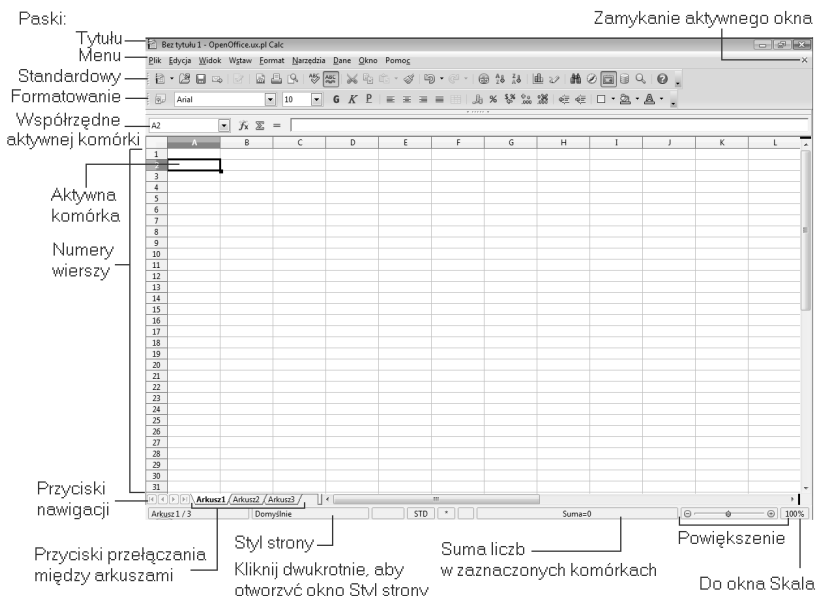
Paski:
Tytułu
Menu
Standardowy
Formatowanie
Współrzędne aktywnej komórki

Zamykanie aktywnego okna

Bez tytułu 1 - OpenOffice.ux.pl Calc

Plik Edycja Widok Wstaw Format Narzędzia Dane Okno Pomoc

Arial 10

A2 $f_x$ $\Sigma$ =

| | A | B | C | D | E | F | G | H | I | J | K | L |
|---|---|---|---|---|---|---|---|---|---|---|---|---|
| 1 | | | | | | | | | | | | |
| 2 | | | | | | | | | | | | |
| 3 | | | | | | | | | | | | |
| 4 | | | | | | | | | | | | |
| 5 | | | | | | | | | | | | |
| 6 | | | | | | | | | | | | |
| 7 | | | | | | | | | | | | |
| 8 | | | | | | | | | | | | |
| 9 | | | | | | | | | | | | |
| 10 | | | | | | | | | | | | |
| 11 | | | | | | | | | | | | |
| 12 | | | | | | | | | | | | |
| 13 | | | | | | | | | | | | |
| 14 | | | | | | | | | | | | |
| 15 | | | | | | | | | | | | |
| 16 | | | | | | | | | | | | |
| 17 | | | | | | | | | | | | |
| 18 | | | | | | | | | | | | |
| 19 | | | | | | | | | | | | |
| 20 | | | | | | | | | | | | |
| 21 | | | | | | | | | | | | |
| 22 | | | | | | | | | | | | |
| 23 | | | | | | | | | | | | |
| 24 | | | | | | | | | | | | |
| 25 | | | | | | | | | | | | |
| 26 | | | | | | | | | | | | |
| 27 | | | | | | | | | | | | |
| 28 | | | | | | | | | | | | |
| 29 | | | | | | | | | | | | |
| 30 | | | | | | | | | | | | |
| 31 | | | | | | | | | | | | |

Aktywna komórka

Numery wierszy

Arkusz1 Arkusz2 Arkusz3

Arkusz 1 / 3 Domyślnie STD * Suma=0 100%

Przyciski nawigacji

Przyciski przełączania między arkuszami

Styl strony
Kliknij dwukrotnie, aby otworzyć okno Styl strony

Suma liczb w zaznaczonych komórkach

Powiększenie

Do okna Skala